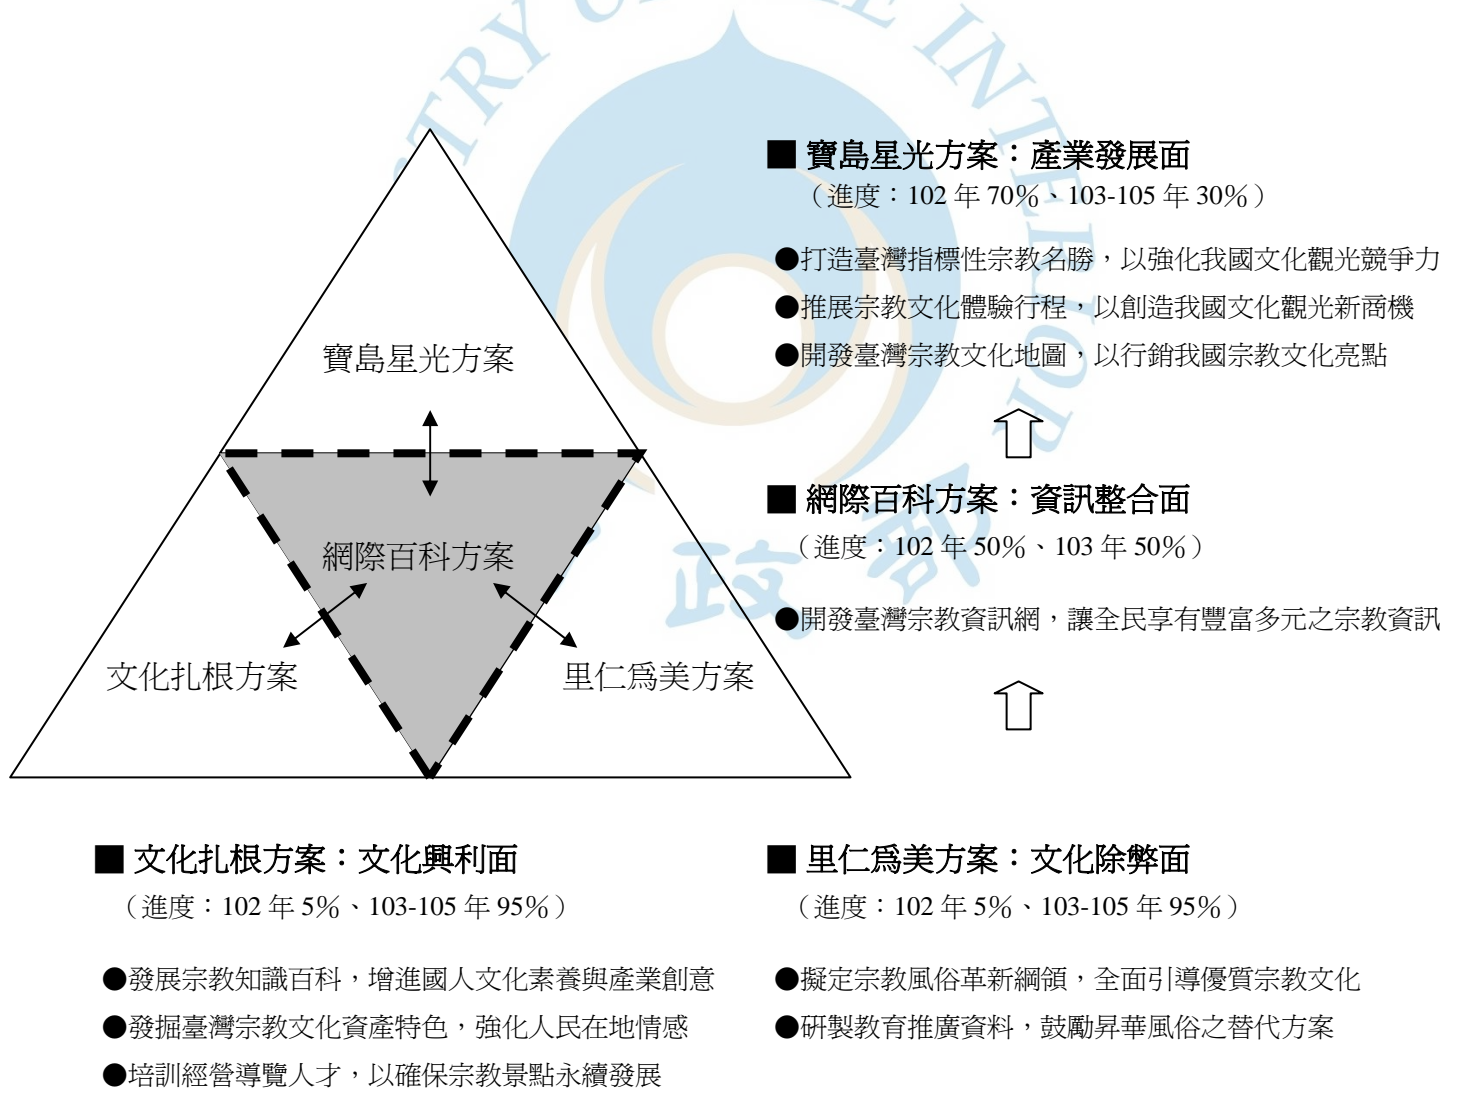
寶島星光方案

網際百科方案

文化扎根方案

里仁爲美方案

■ 寶島星光方案：產業發展面
（進度：102 年 70%、103-105 年 30%）

●打造臺灣指標性宗教名勝，以強化我國文化觀光競爭力
●推展宗教文化體驗行程，以創造我國文化觀光新商機
●開發臺灣宗教文化地圖，以行銷我國宗教文化亮點

■ 網際百科方案：資訊整合面
（進度：102 年 50%、103 年 50%）

●開發臺灣宗教資訊網，讓全民享有豐富多元之宗教資訊

■ 文化扎根方案：文化興利面
（進度：102 年 5%、103-105 年 95%）

●發展宗教知識百科，增進國人文化素養與產業創意
●發掘臺灣宗教文化資產特色，強化人民在地情感
●培訓經營導覽人才，以確保宗教景點永續發展

■ 里仁爲美方案：文化除弊面
（進度：102 年 5%、103-105 年 95%）

●擬定宗教風俗革新綱領，全面引導優質宗教文化
●研製教育推廣資料，鼓勵昇華風俗之替代方案